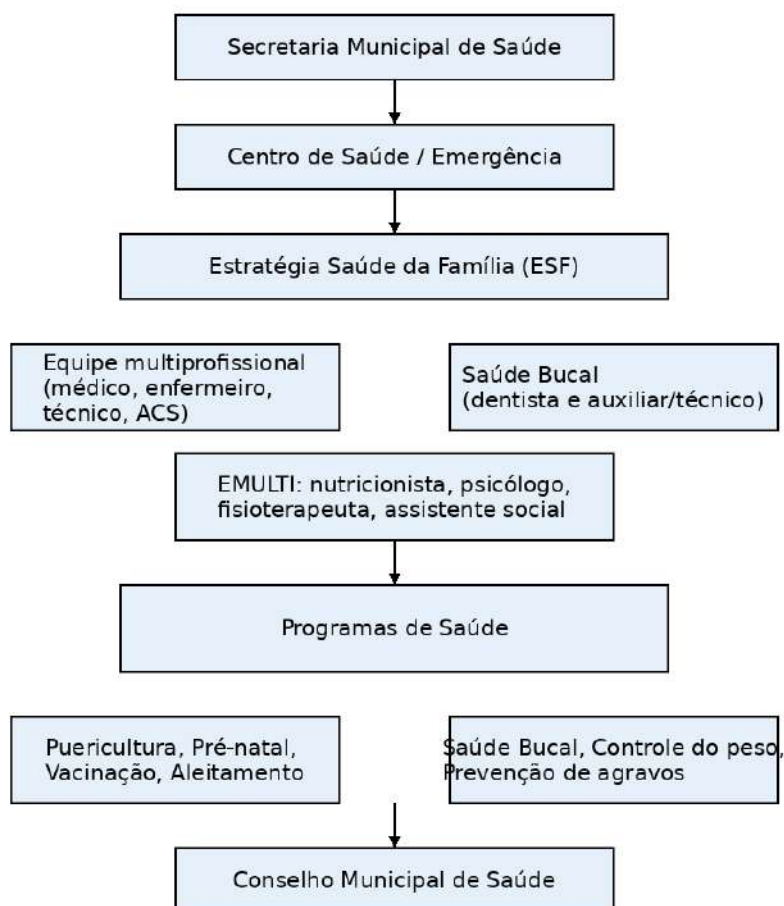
Secretaria Municipal de Saúde

Centro de Saúde / Emergência

Estratégia Saúde da Família (ESF)

Equipe multiprofissional (médico, enfermeiro, técnico, ACS)

Saúde Bucal (dentista e auxiliar/técnico)

EMULTI: nutricionista, psicólogo, fisioterapeuta, assistente social

Programas de Saúde

Puericultura, Pré-natal, Vacinação, Aleitamento

Saúde Bucal, Controle do peso, Prevenção de agravos

Conselho Municipal de Saúde